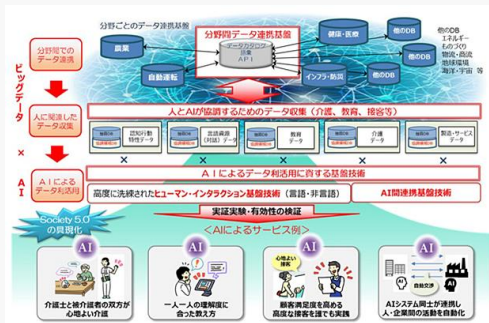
分野ごとのデータ連携基盤

分野間データ連携基盤

データカタログ
検索
API

農業

自動走行

健康・医療

インフラ・防災

他のDB

他のDB

他のDB
エネルギー
ものづくり
物流・商流
地球環境
海洋・宇宙
等

分野間でのデータ連携

ビッグデータ

人に関連したデータ収集

×

AIによるデータ利活用

AI

人とAIが協調するためのデータ収集（介護、教育、接客等）

個別DB
伝連携API

認知行動特性データ

個別DB
伝連携API

言語資源（対話）データ

個別DB
伝連携API

教育データ

個別DB
伝連携API

介護データ

個別DB
伝連携API

製造・サービスデータ

AIによるデータ利活用に資する基盤技術

高度に洗練されたヒューマン・インタラクション基盤技術（言語・非言語）

AI間連携基盤技術

実証実験・有効性の検証

Society 5.0の具現化

＜AIによるサービス例＞

AI

AI

AI

AI

介護士と被介護者の双方が心地よい介護

一人一人の理解度に合った教え方

心地よい接客

顧客満足度を高める高度な接客を誰でも実践

自動交渉

AIシステム同士が連携し人・企業間の活動を自動化